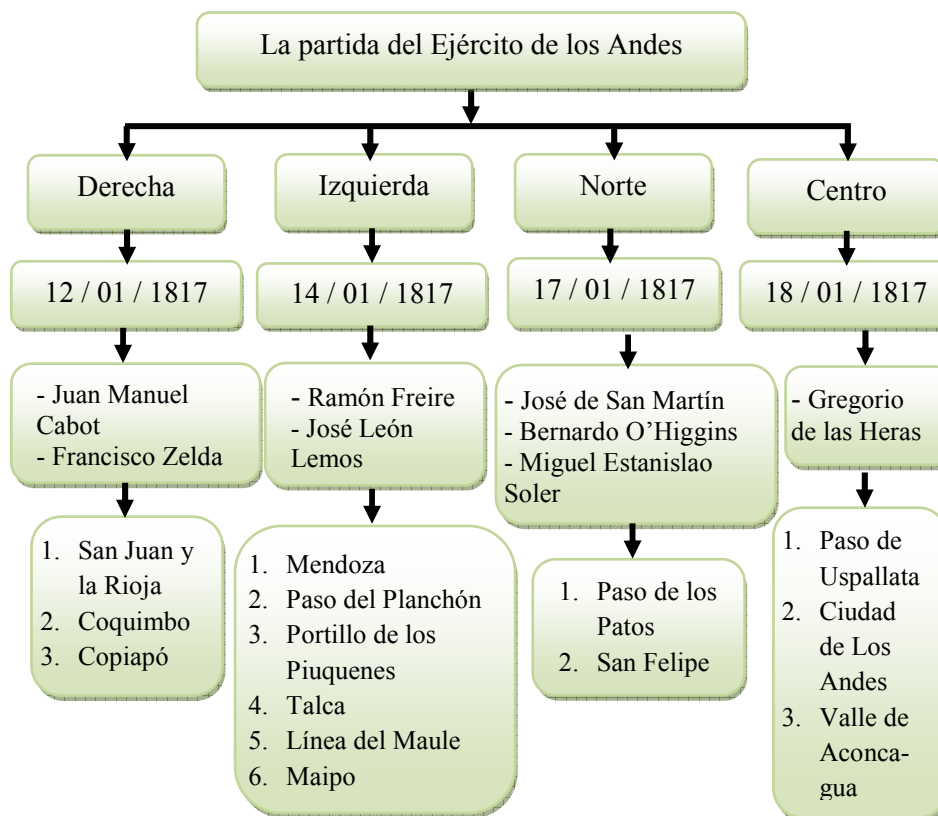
La partida del Ejército de los Andes

Derecha

12 / 01 / 1817

- Juan Manuel Cabot
- Francisco Zelda

1. San Juan y la Rioja
2. Coquimbo
3. Copiapó

Izquierda

14 / 01 / 1817

- Ramón Freire
- José León Lemos

1. Mendoza
2. Paso del Planchón
3. Portillo de los Piuquenes
4. Talca
5. Línea del Maule
6. Maipo

Norte

17 / 01 / 1817

- José de San Martín
- Bernardo O'Higgins
- Miguel Estanislao Soler

1. Paso de los Patos
2. San Felipe

Centro

18 / 01 / 1817

- Gregorio de las Heras

1. Paso de Uspallata
2. Ciudad de Los Andes
3. Valle de Aconcagua